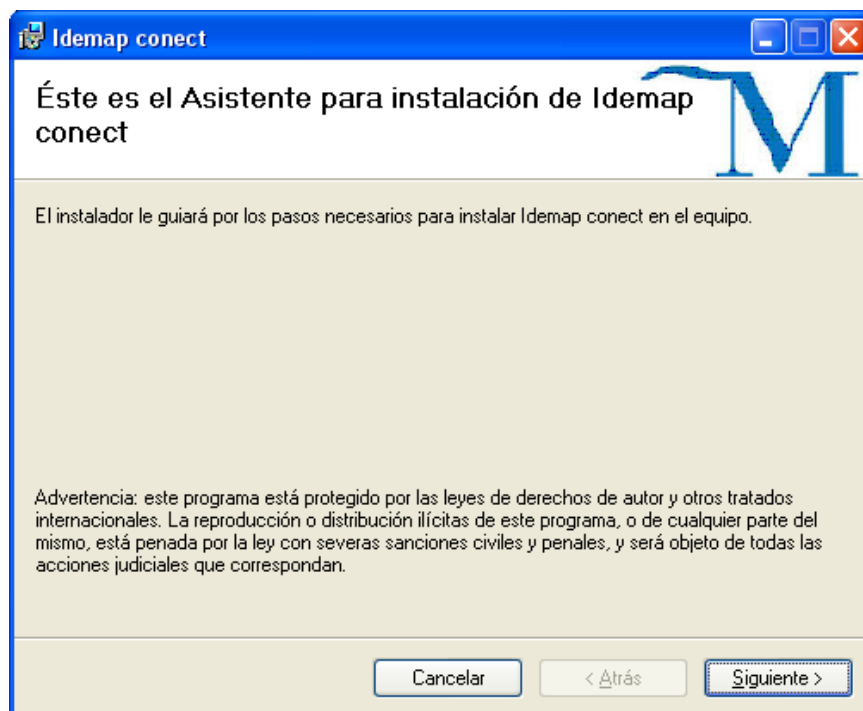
Idemap conect

Éste es el Asistente para instalación de Idemap conect

M

El instalador le guiará por los pasos necesarios para instalar Idemap conect en el equipo.

Advertencia: este programa está protegido por las leyes de derechos de autor y otros tratados internacionales. La reproducción o distribución ilícitas de este programa, o de cualquier parte del mismo, está penada por la ley con severas sanciones civiles y penales, y será objeto de todas las acciones judiciales que correspondan.

Cancelar

< Atrás

Siguiente >